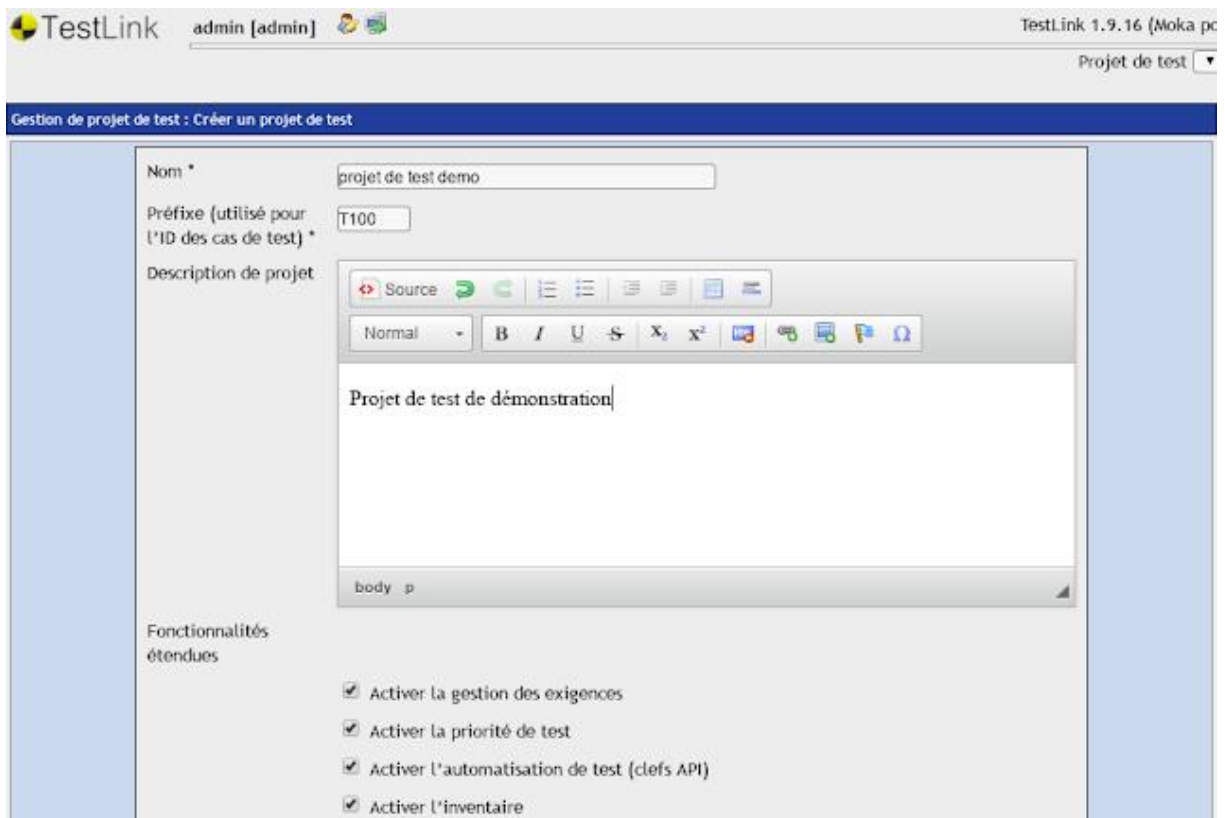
TestLink admin [admin]

TestLink 1.9.16 (Moka p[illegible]

Projet de test

Gestion de projet de test : Créer un projet de test

Nom *
projet de test demo

Préfixe (utilisé pour l'ID des cas de test) *
T100

Description de projet

Source

Normal B I U S $X_2$ $X^2$ Ω

Projet de test de démonstration

body p

Fonctionnalités étendues

Activer la gestion des exigences

Activer la priorité de test

Activer l'automatisation de test (clefs API)

Activer l'inventaire